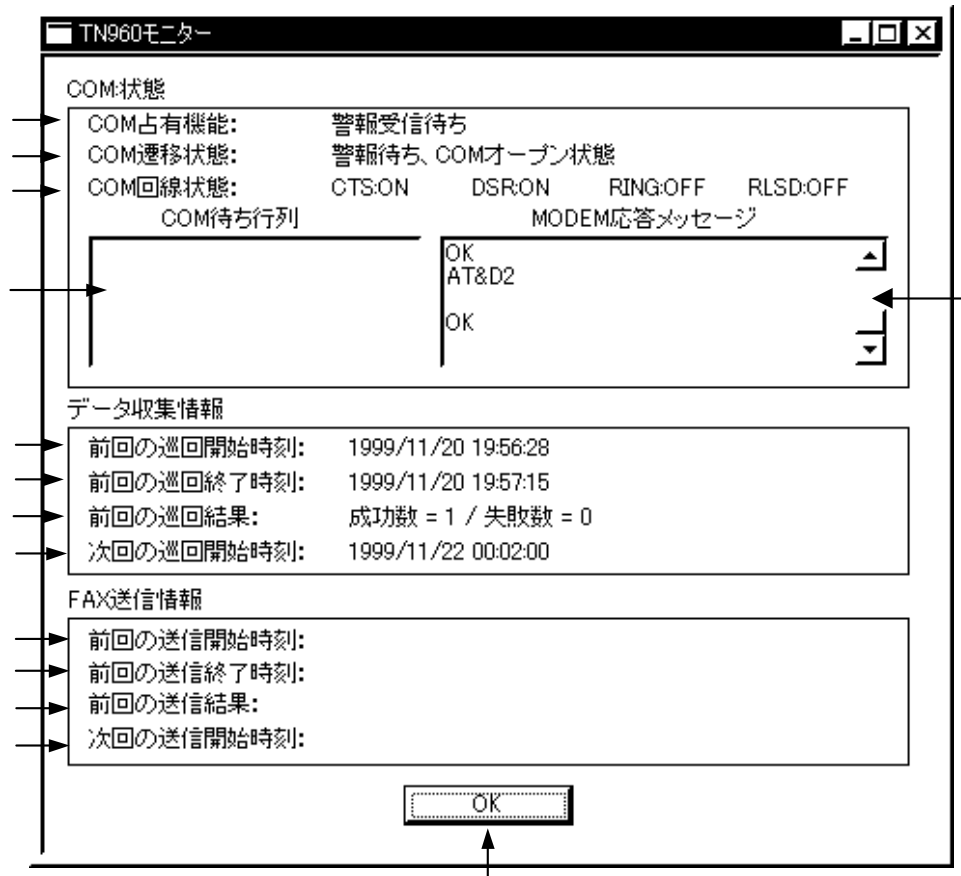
TN960モニター

COM状態

COM占有機能: 警報受信待ち

COM遷移状態: 警報待ち、COMオープン状態

COM回線状態: CTS:ON DSR:ON RING:OFF RLSD:OFF

COM待ち行列

MODEM応答メッセージ

OK
AT&D2

OK

データ収集情報

前回の巡回開始時刻: 1999/11/20 19:56:28

前回の巡回終了時刻: 1999/11/20 19:57:15

前回の巡回結果: 成功数 = 1 / 失敗数 = 0

次回の巡回開始時刻: 1999/11/22 00:02:00

FAX送信情報

前回の送信開始時刻:

前回の送信終了時刻:

前回の送信結果:

次回の送信開始時刻:

OK